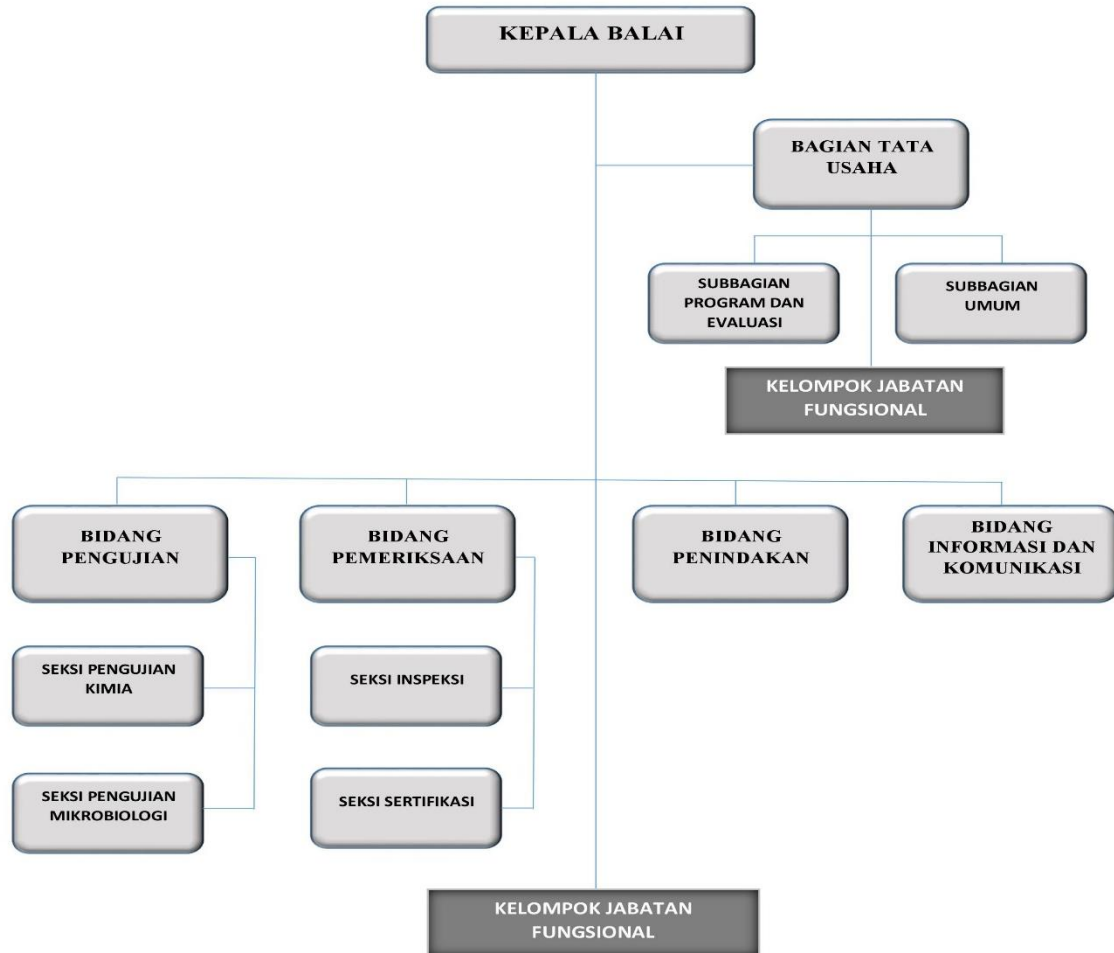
KEPALA BALAI

BAGIAN TATA USAHA

SUBBAGIAN PROGRAM DAN EVALUASI

SUBBAGIAN UMUM

KELOMPOK JABATAN FUNGSIONAL

BIDANG PENGUJIAN

BIDANG PEMERIKSAAN

BIDANG PENINDAKAN

BIDANG INFORMASI DAN KOMUNIKASI

SEKSI PENGUJIAN KIMIA

SEKSI INSPEKSI

SEKSI PENGUJIAN MIKROBIOLOGI

SEKSI SERTIFIKASI

KELOMPOK JABATAN FUNGSIONAL